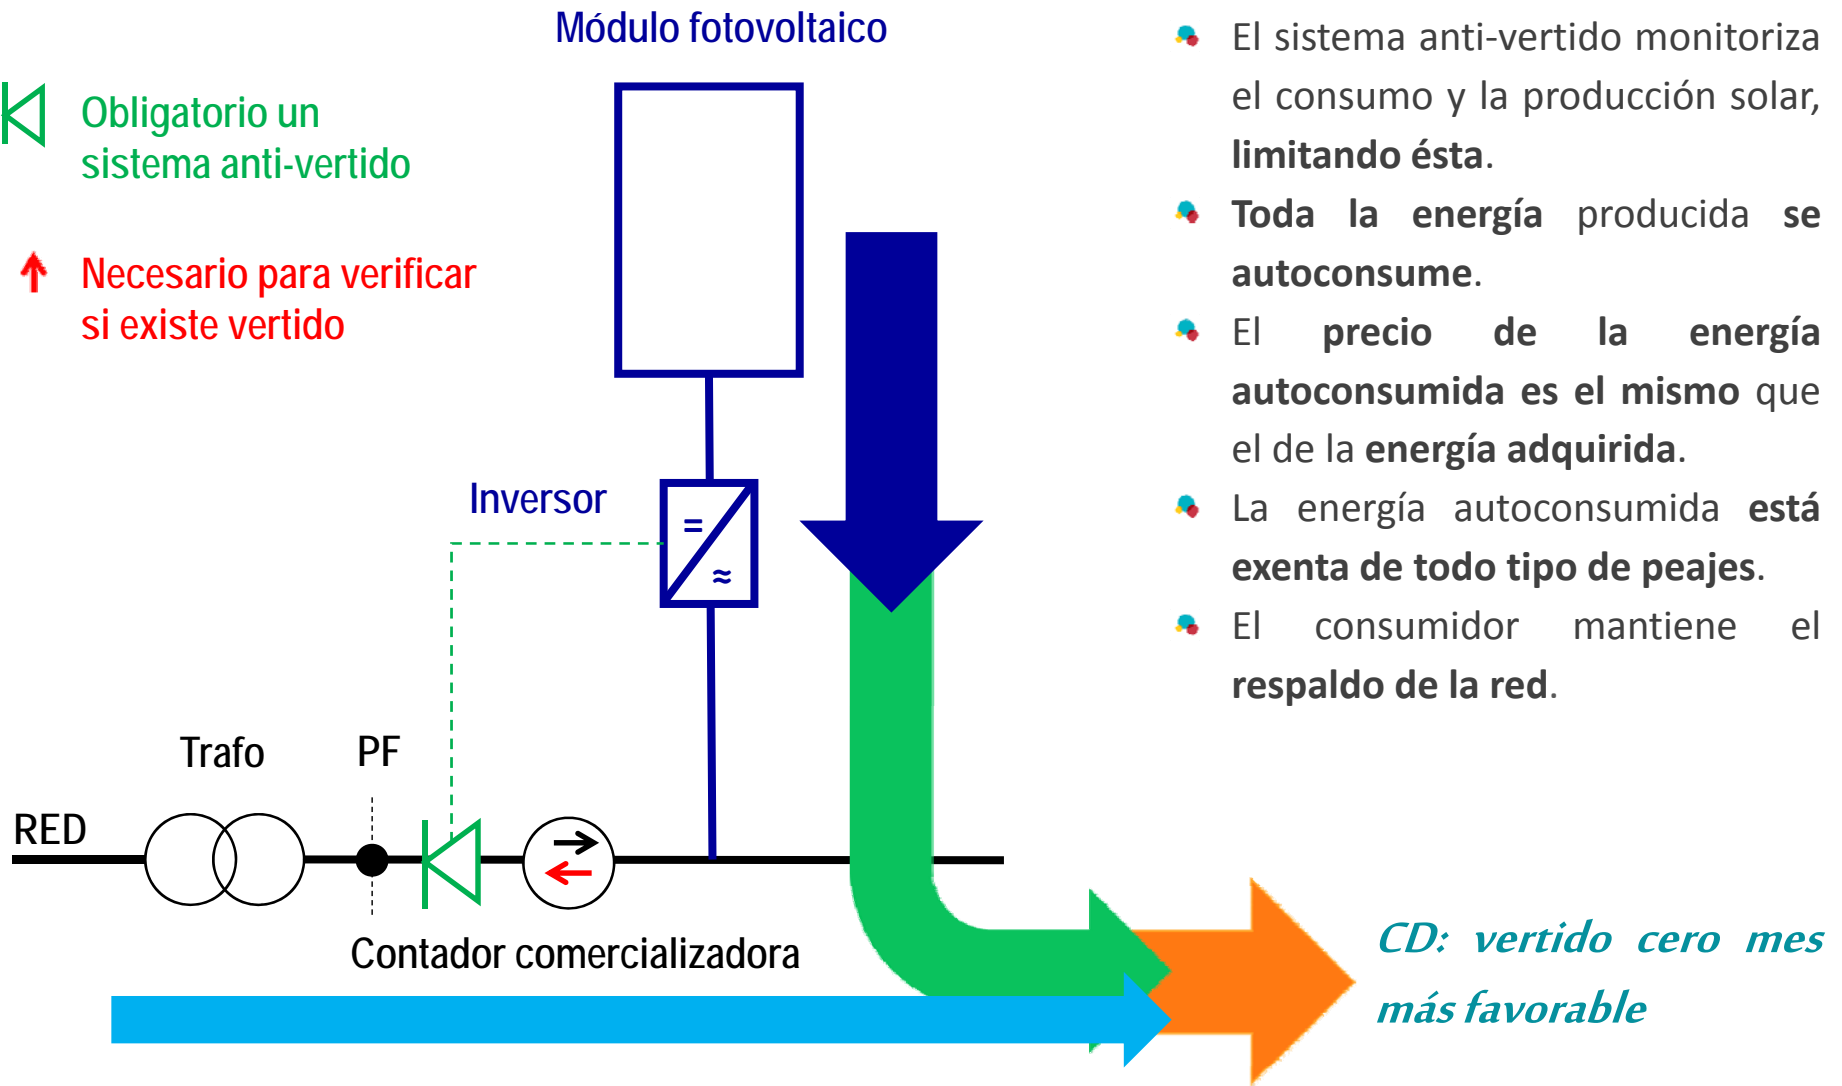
Módulo fotovoltaico

Obligatorio un sistema anti-vertido

Necesario para verificar si existe vertido

Inversor

=

≈

Trafo

PF

RED

Contador comercializadora

- El sistema anti-vertido monitoriza el consumo y la producción solar, **limitando ésta**.
- **Toda la energía** producida **se autoconsume**.
- El **precio de la energía autoconsumida es el mismo** que el de la **energía adquirida**.
- La energía autoconsumida **está exenta de todo tipo de peajes**.
- El consumidor mantiene el **respaldo de la red**.

*CD: vertido cero mes más favorable*